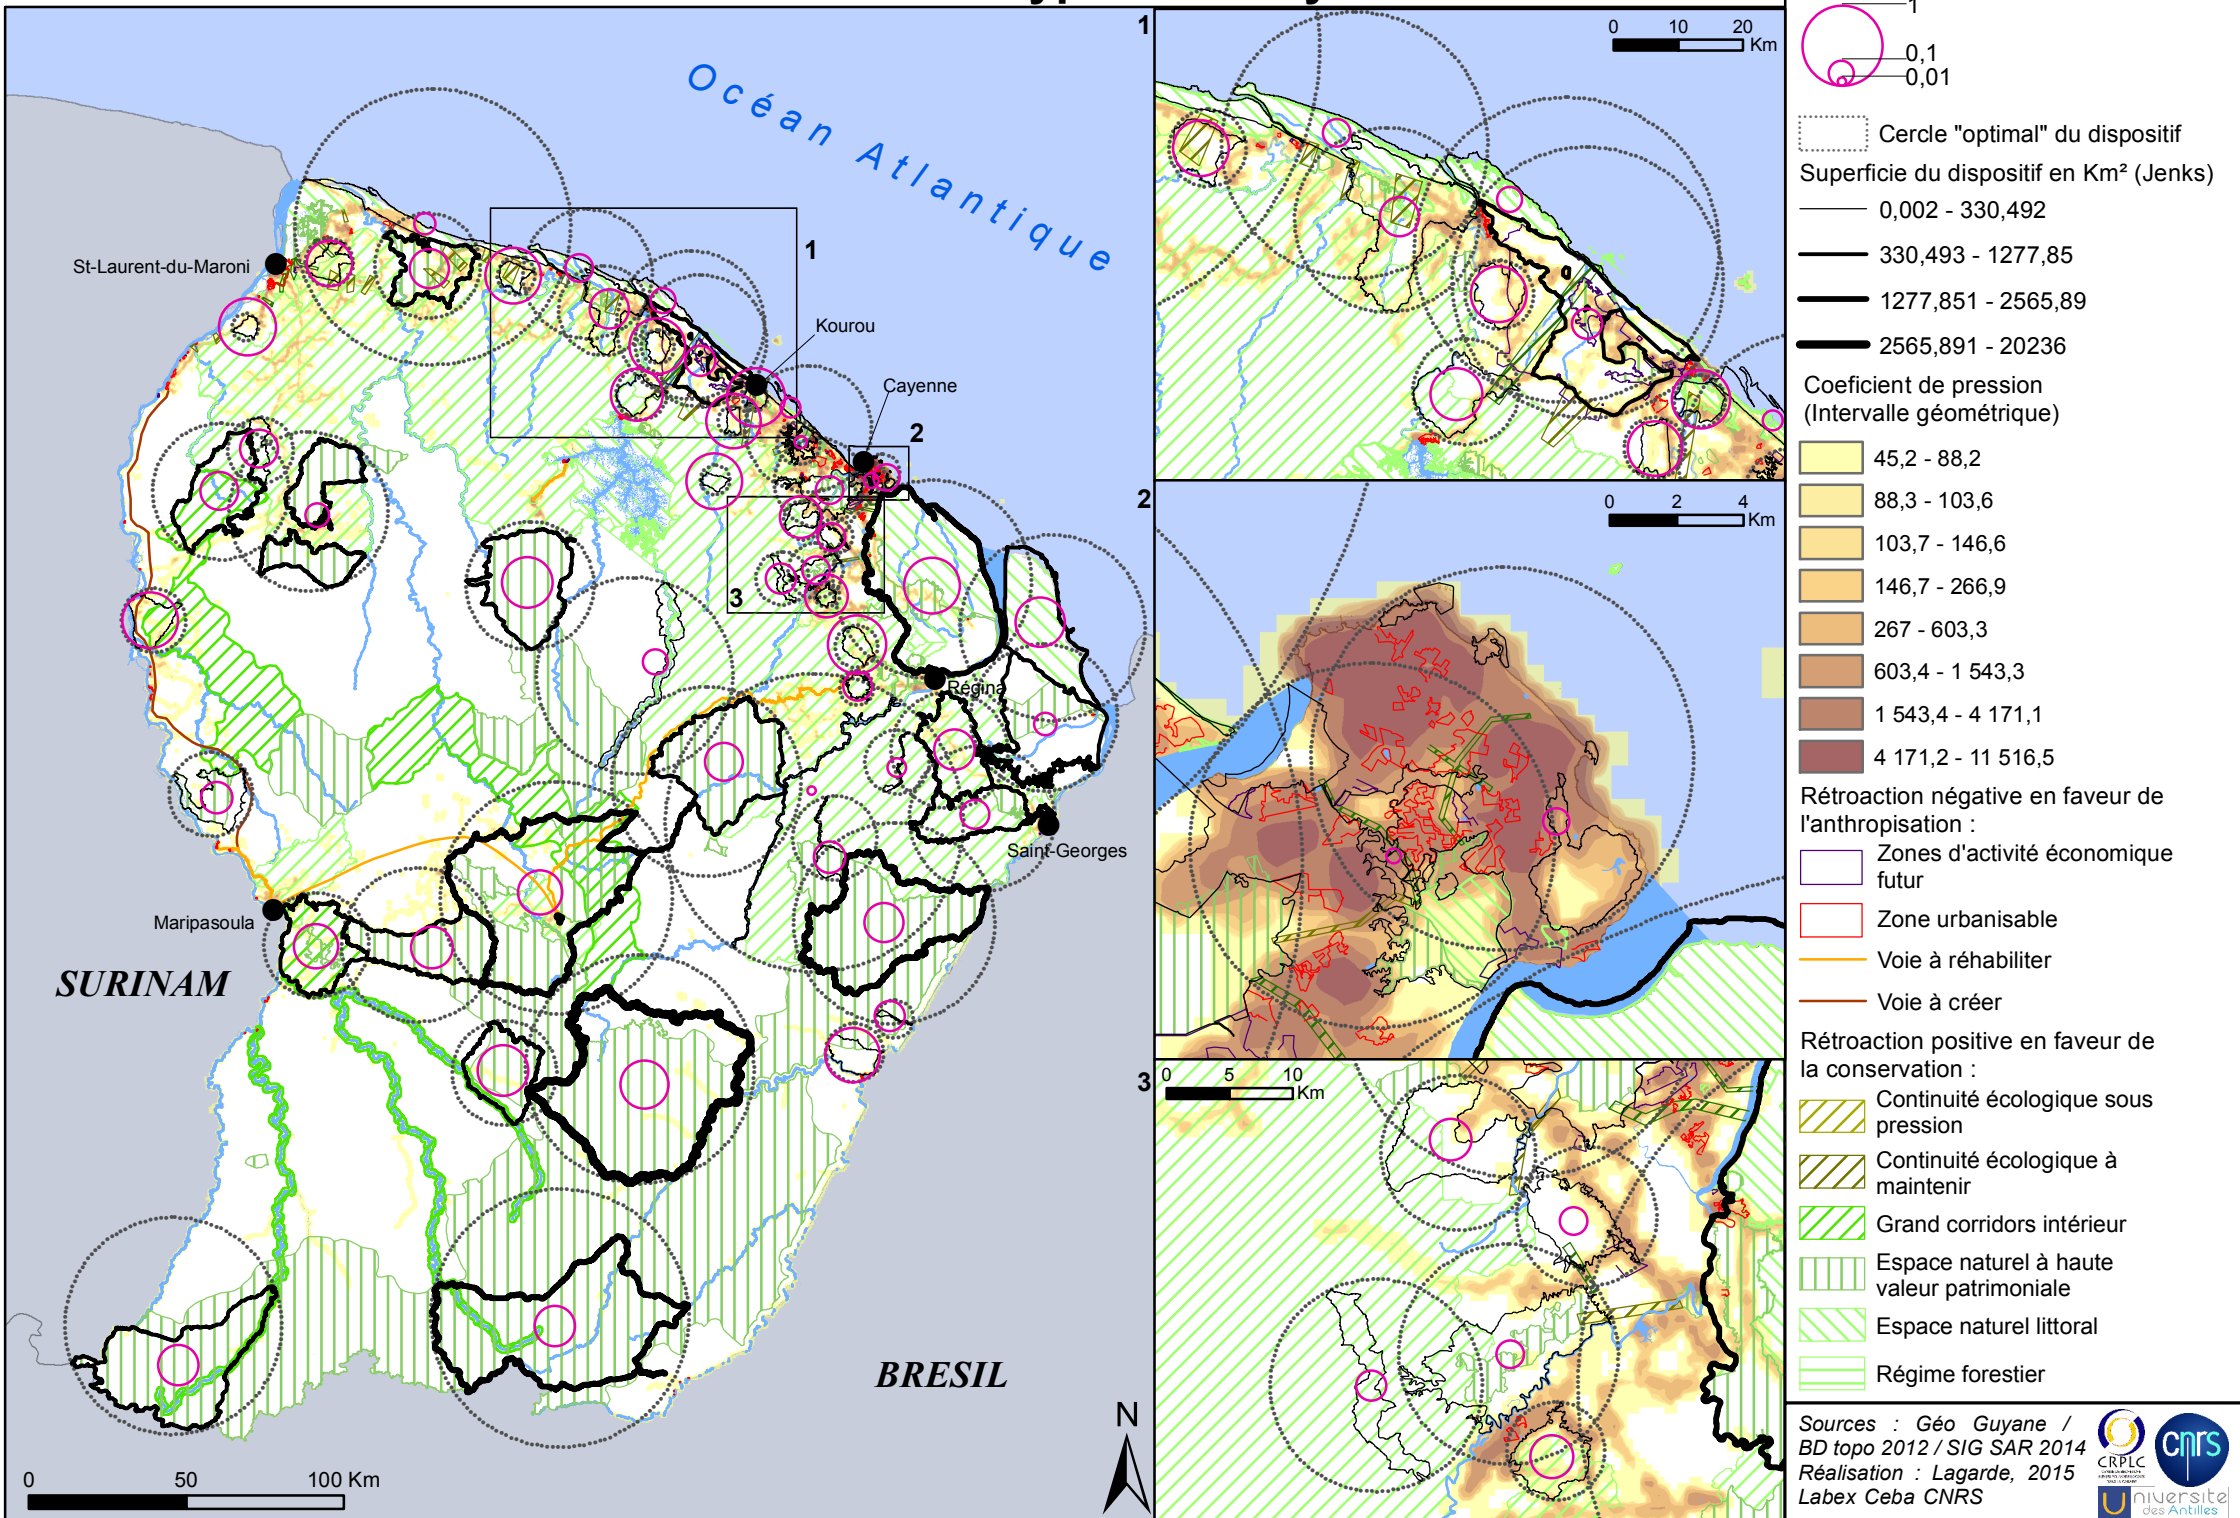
Océan Atlantique

1

2

3

St-Laurent-du-Maroni

Kourou

Cayenne

Regina

Saint-Georges

Maripasoula

SURINAM

BRESIL

N

0 50 100 Km

1
0 10 20 Km

2
0 2 4 Km

3
0 5 10 Km

1
0,1
0,01

Cercle "optimal" du dispositif

Superficie du dispositif en Km² (Jenks)

0,002 - 330,492

330,493 - 1277,85

1277,851 - 2565,89

2565,891 - 20236

Coeficient de pression (Intervalle géométrique)

45,2 - 88,2

88,3 - 103,6

103,7 - 146,6

146,7 - 266,9

267 - 603,3

603,4 - 1 543,3

1 543,4 - 4 171,1

4 171,2 - 11 516,5

Rétroaction négative en faveur de l'anthropisation :

Zones d'activité économique futur

Zone urbanisable

Voie à réhabiliter

Voie à créer

Rétroaction positive en faveur de la conservation :

Continuité écologique sous pression

Continuité écologique à maintenir

Grand corridors intérieur

Espace naturel à haute valeur patrimoniale

Espace naturel littoral

Régime forestier

Sources : Géo Guyane / BD topo 2012 / SIG SAR 2014
Réalisation : Lagarde, 2015
Labex Ceba CNRS

CRPLC

cnrs

Université des Antilles